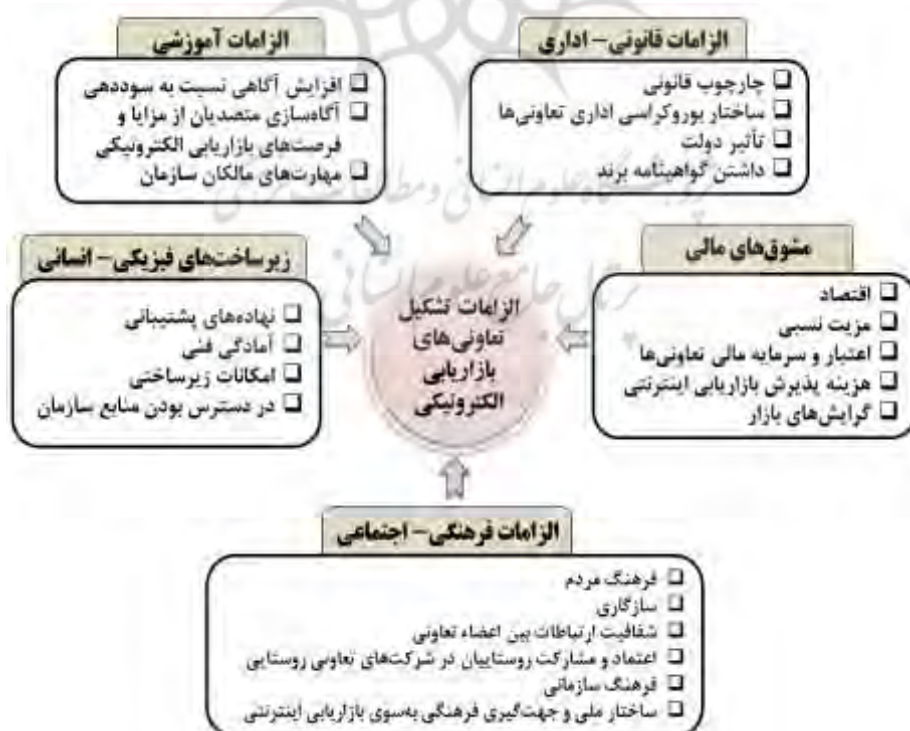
الزامات قانونی – اداری

☐ چارچوب قانونی
☐ ساختار بوروکراسی اداری تعاونی‌ها
☐ تأثیر دولت
☐ داشتن گواهینامه برند

الزامات آموزشی

☐ افزایش آگاهی نسبت به سوددهی
☐ آگاه‌سازی متصدیان از مزایا و فرصت‌های بازاریابی الکترونیکی
☐ مهارت‌های مالکان سازمان

مشوق‌های مالی

☐ اقتصاد
☐ مزیت نسبی
☐ اعتبار و سرمایه مالی تعاونی‌ها
☐ هزینه پذیرش بازاریابی اینترنتی
☐ گرایش‌های بازار

الزامات تشکیل تعاونی‌های بازاریابی الکترونیکی

زیرساخت‌های فیزیکی – انسانی

☐ نهاده‌های پشتیبانی
☐ آمادگی فنی
☐ امکانات زیرساختی
☐ در دسترس بودن منابع سازمان

الزامات فرهنگی – اجتماعی

☐ فرهنگ مردم
☐ سازگاری
☐ شفافیت ارتباطات بین اعضاء تعاونی
☐ اعتماد و مشارکت روستاییان در شرکت‌های تعاونی روستایی
☐ فرهنگ سازمانی
☐ ساختار ملی و جهت‌گیری فرهنگی به‌سوی بازاریابی اینترنتی